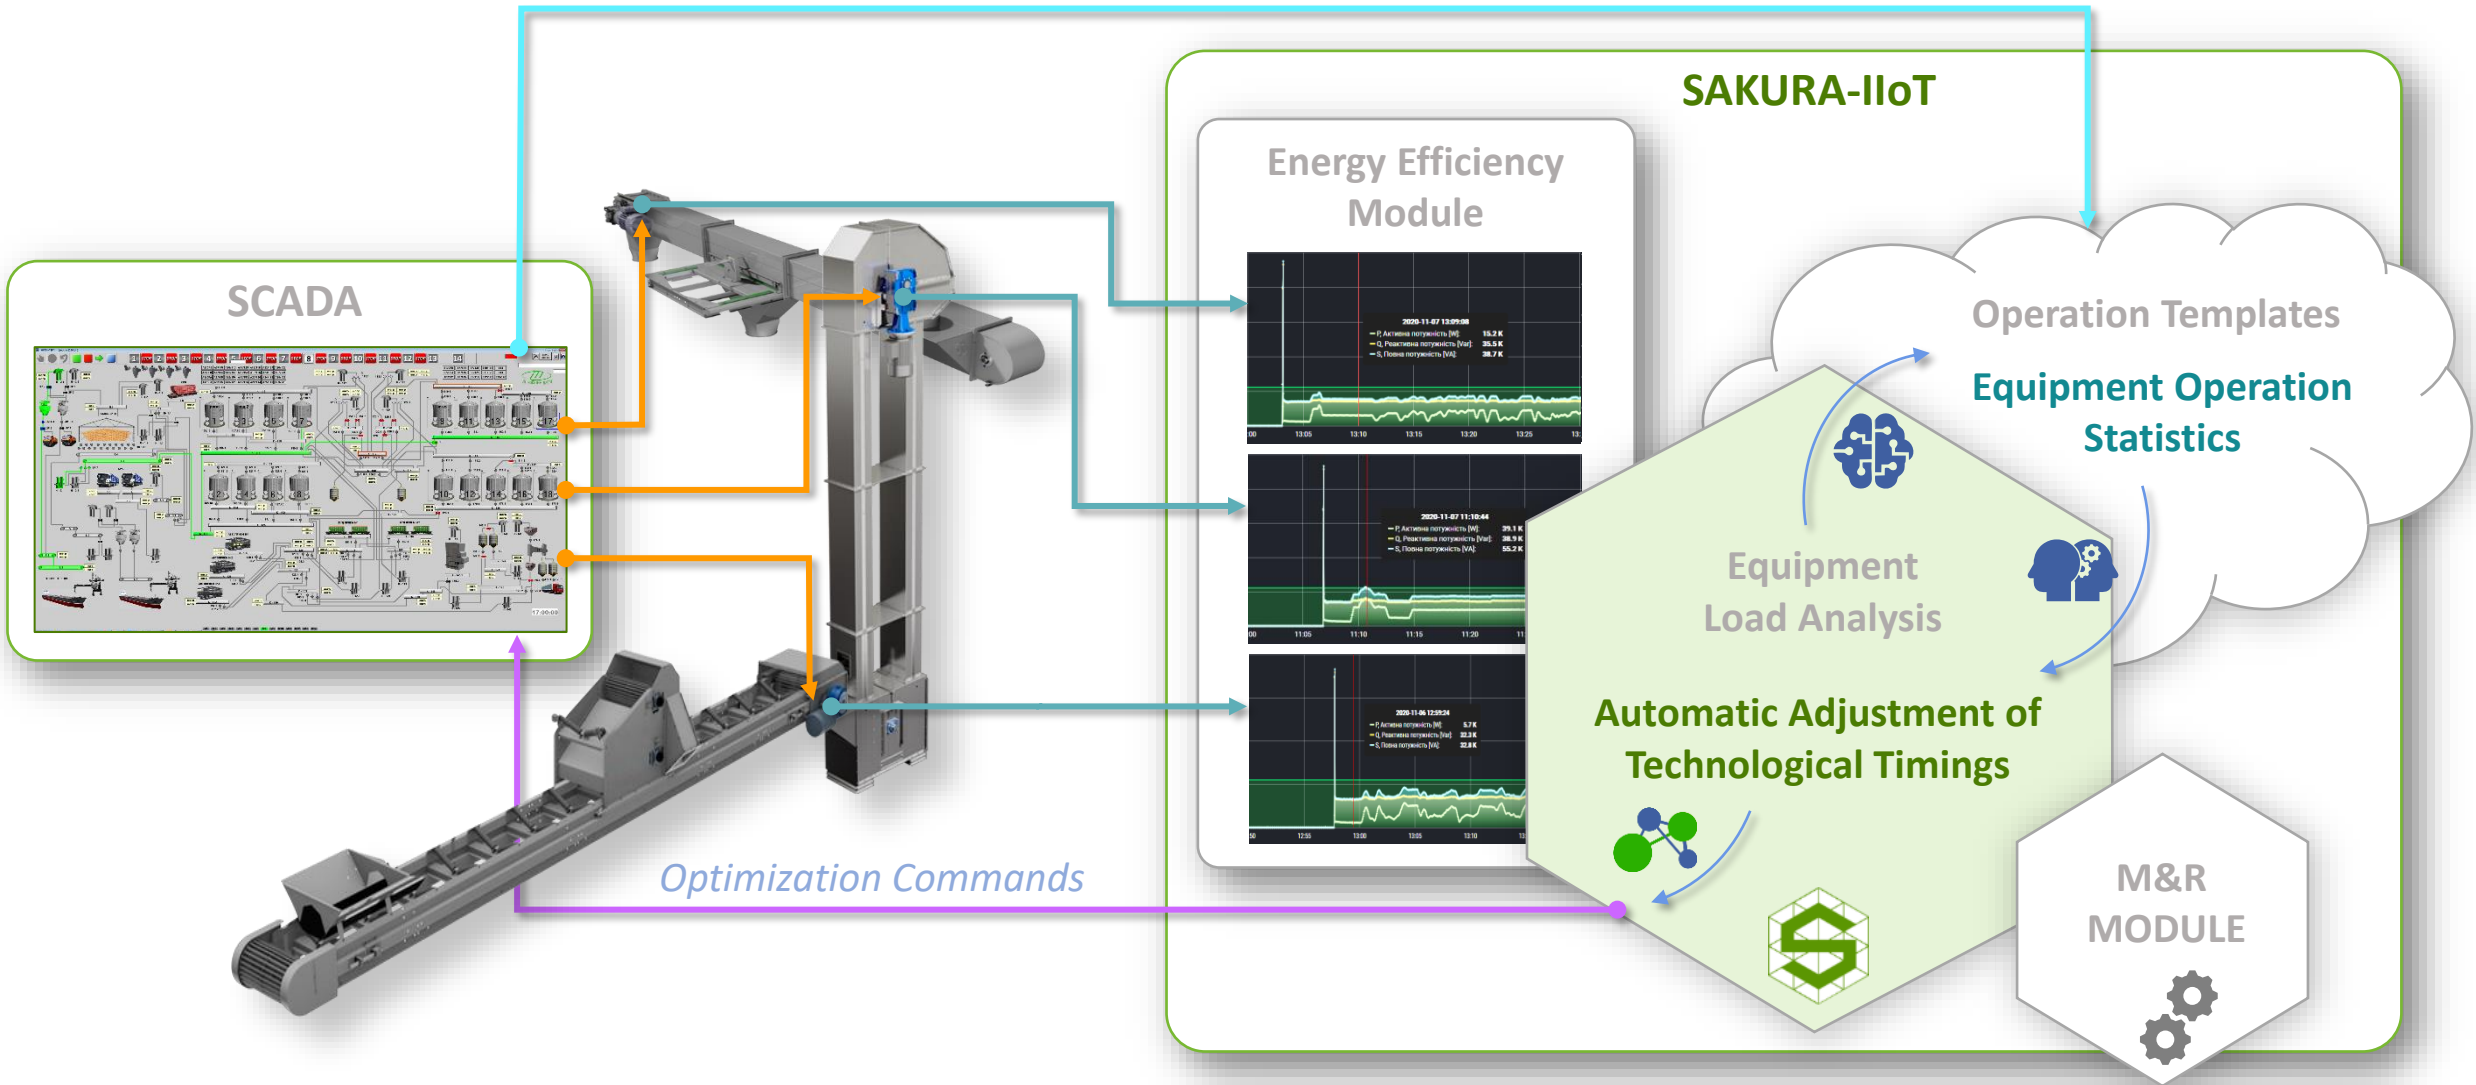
SAKURA-IIoT

SCADA

Energy Efficiency Module

2020-11-07 13:09:08
P, Активна потужність [W]: 15.2 K
Q, Реактивна потужність [Var]: 35.5 K
S, Повна потужність [VA]: 38.7 K

2020-11-07 11:10:44
P, Активна потужність [W]: 39.1 K
Q, Реактивна потужність [Var]: 38.9 K
S, Повна потужність [VA]: 55.2 K

2020-11-06 12:59:24
P, Активна потужність [W]: 5.7 K
Q, Реактивна потужність [Var]: 32.3 K
S, Повна потужність [VA]: 32.8 K

Operation Templates

Equipment Operation Statistics

Equipment Load Analysis

Automatic Adjustment of Technological Timings

M&R MODULE

Optimization Commands